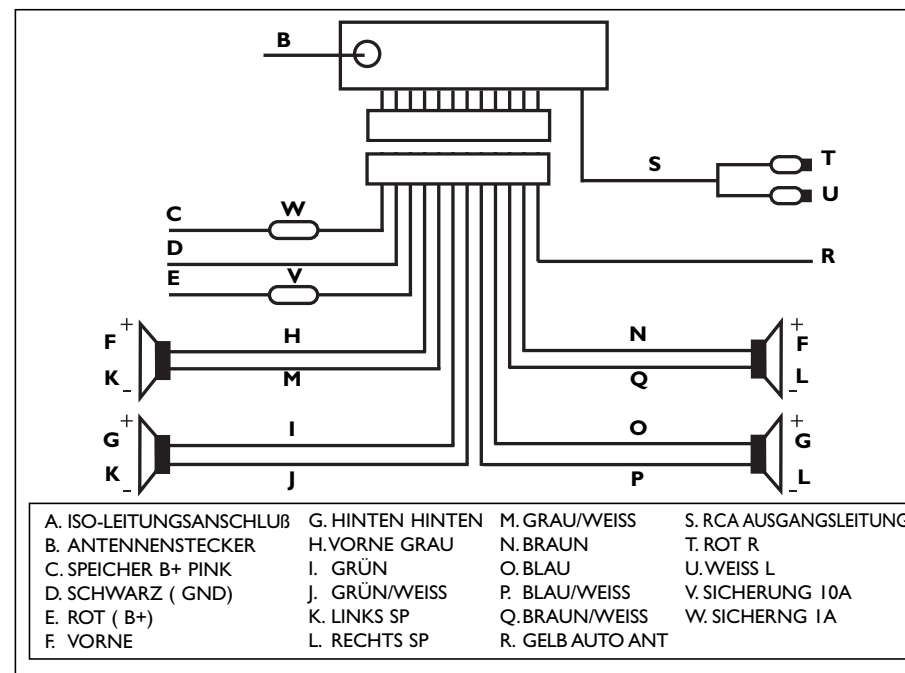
B

S

T

U

C

W

D

E

V

R

F +

K –

H

M

N

Q

+ F

– L

G +

K –

I

J

O

P

+ G

– L

A. ISO-LEITUNGSANSCHLUß
B. ANTENNENSTECKER
C. SPEICHER B+ PINK
D. SCHWARZ ( GND)
E. ROT ( B+)
F. VORNE

G. HINTEN HINTEN
H. VORNE GRAU
I. GRÜN
J. GRÜN/WEISS
K. LINKS SP
L. RECHTS SP

M. GRAU/WEISS
N. BRAUN
O. BLAU
P. BLAU/WEISS
Q. BRAUN/WEISS
R. GELB AUTO ANT

S. RCA AUSGANGSLEITUNG
T. ROT R
U. WEISS L
V. SICHERUNG 10A
W. SICHERNG 1A